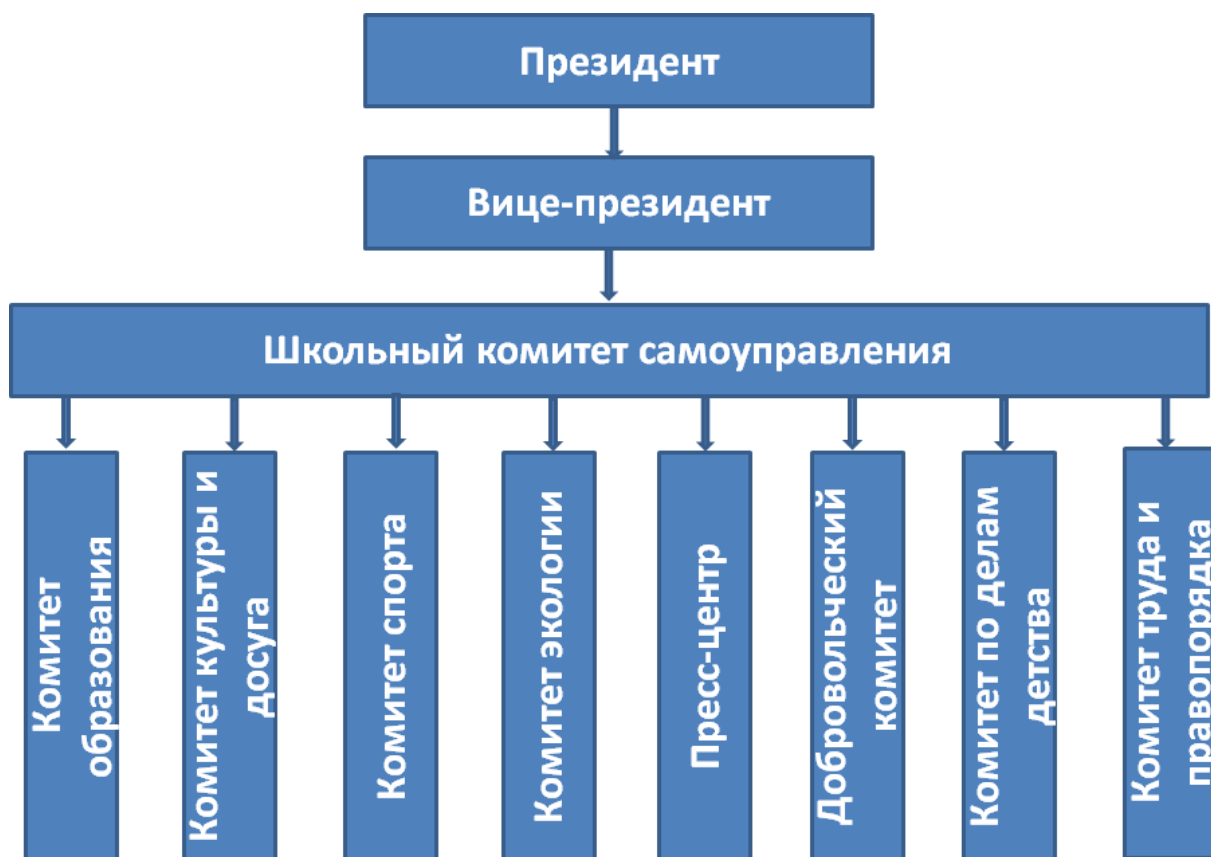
Президент

Вице-президент

Школьный комитет самоуправления

Комитет образования

Комитет культуры и досуга

Комитет спорта

Комитет экологии

Пресс-центр

Добровольческий комитет

Комитет по делам детства

Комитет труда и правопорядка